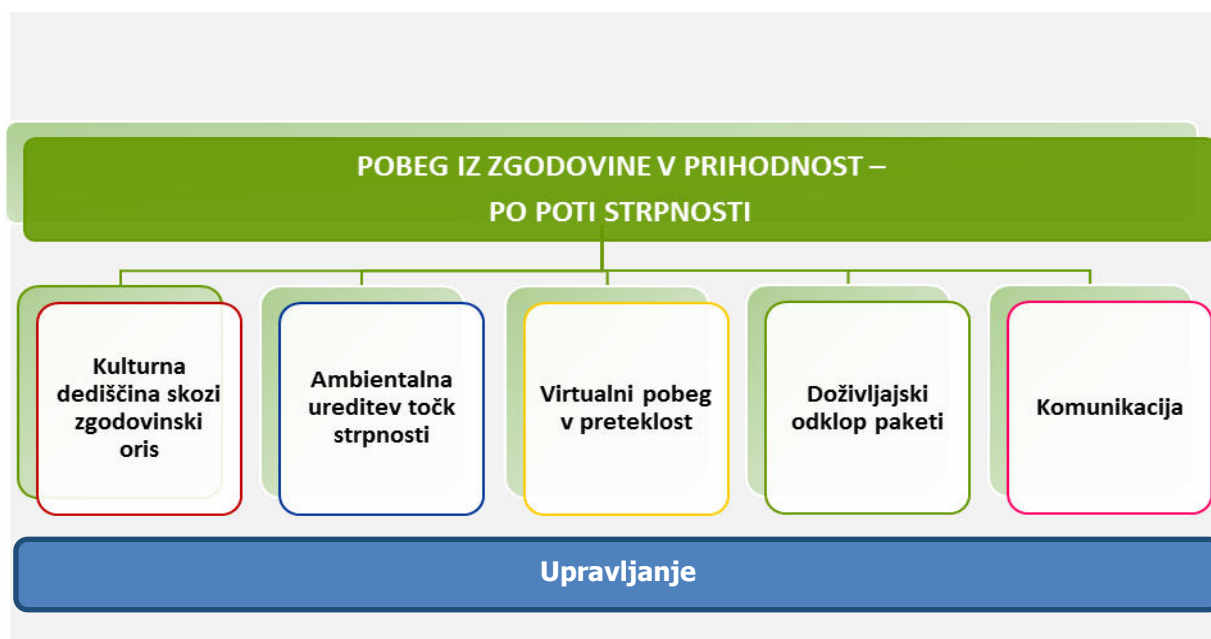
POBEG IZ ZGODOVINE V PRIHODNOST –
PO POTI STRPNOSTI

Kulturna dediščina skozi zgodovinski oris

Ambientalna ureditev točk strpnosti

Virtualni pobeg v preteklost

Doživljajski odklop paketi

Komunikacija

Upravljanje